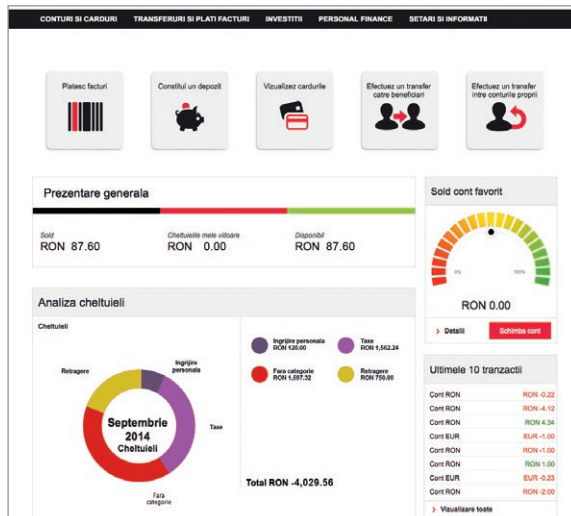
CONTURI SI CARDURI TRANSFERURI SI PLATI FACTURI INVESTITII PERSONAL FINANCE SETARI SI INFORMATII

Platesc facturi

Constitui un depozit

Vizualizez cardurile

Efectuez un transfer catre beneficiari

Efectuez un transfer intre conturile proprii

Prezentare generala

Sold
RON 87.60

Cheltuielile mele viitoare
RON 0.00

Disponibil
RON 87.60

Sold cont favorit

0% 100%

RON 0.00

Detalii

Schimba cont

Analiza cheltuieli

Cheltuieli

Retragere

Ingrijire personala

Septembrie 2014 Cheltuieli

Taxe

Fara categorie

Ingrijire personala RON 120.00

Taxe RON 1,562.24

Fara categorie RON 1,597.32

Retragere RON 750.00

Total RON -4,029.56

Ultimele 10 tranzactii

| | |
|---|---|
| Cont RON | RON -0.22 |
| Cont RON | RON -4.12 |
| Cont RON | RON 4.34 |
| Cont EUR | EUR -1.00 |
| Cont RON | RON -1.00 |
| Cont RON | RON 1.00 |
| Cont EUR | EUR -0.23 |
| Cont RON | RON -2.00 |

Vizualizare toate